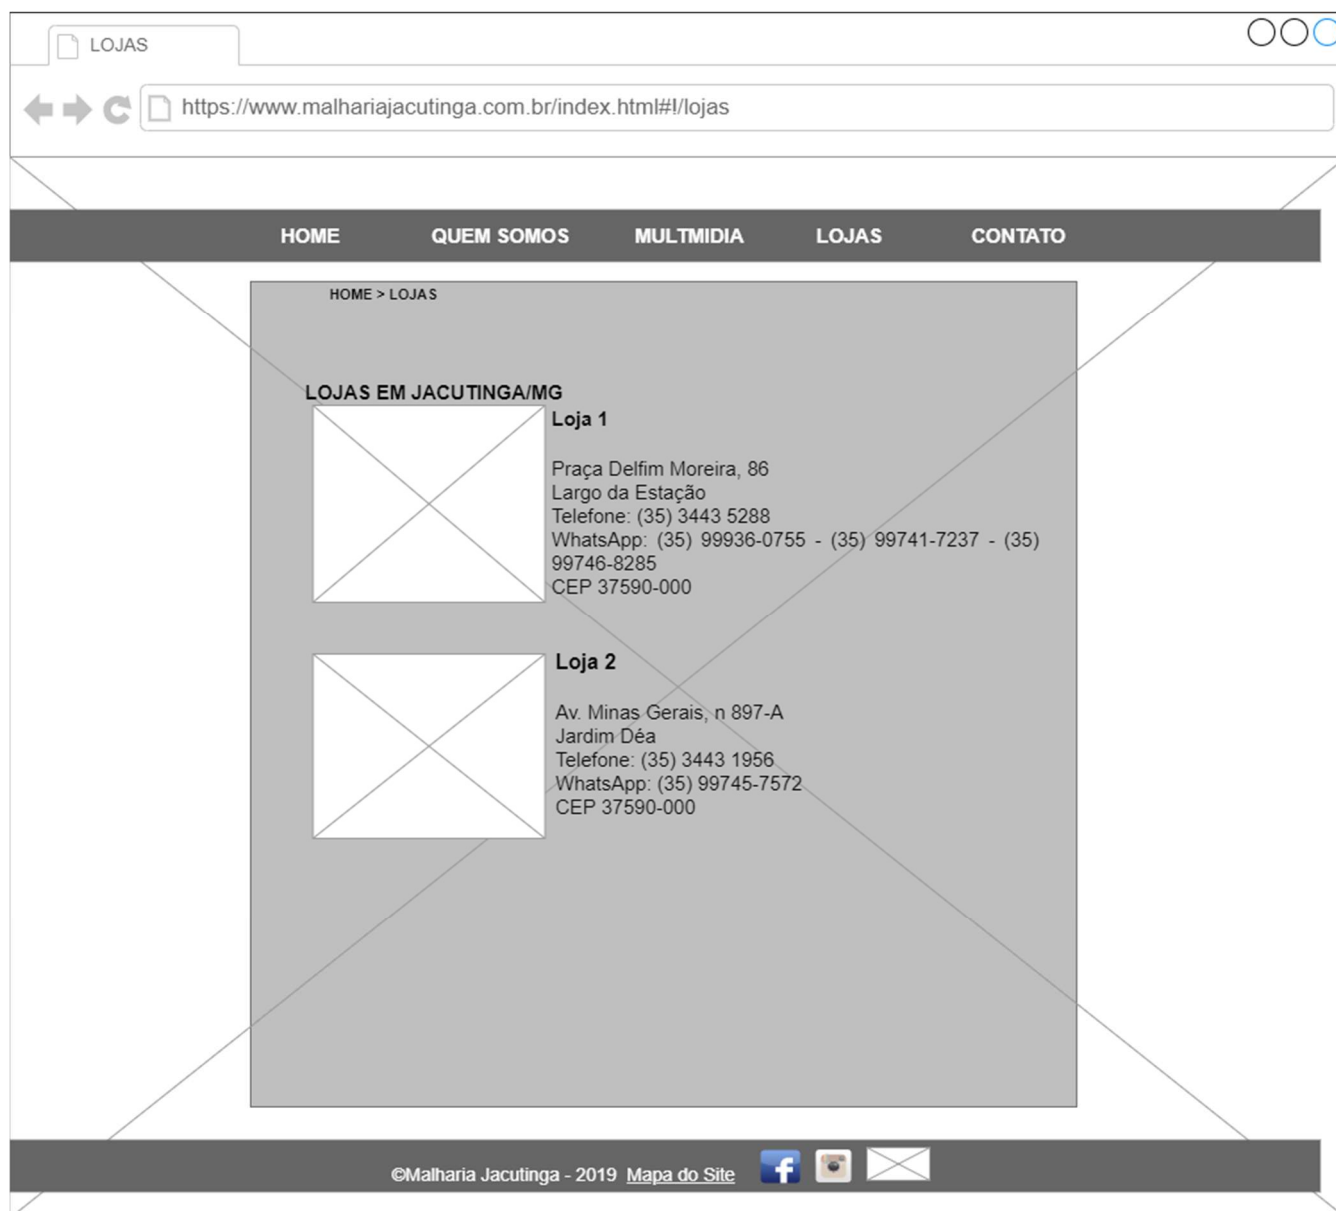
LOJAS

https://www.malhariajacutinga.com.br/index.html#!/lojas

HOME QUEM SOMOS MULTMIDIA LOJAS CONTATO

HOME > LOJAS

LOJAS EM JACUTINGA/MG

Loja 1

Praça Delfim Moreira, 86
Largo da Estação
Telefone: (35) 3443 5288
WhatsApp: (35) 99936-0755 - (35) 99741-7237 - (35) 99746-8285
CEP 37590-000

Loja 2

Av. Minas Gerais, n 897-A
Jardim Déa
Telefone: (35) 3443 1956
WhatsApp: (35) 99745-7572
CEP 37590-000

©Malharia Jacutinga - 2019 Mapa do Site